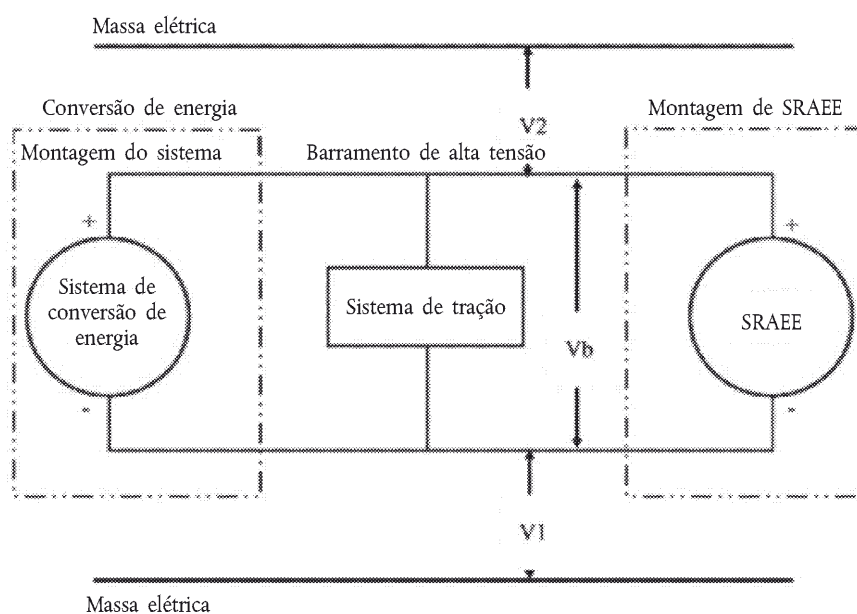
Massa elétrica

Conversão de energia

Montagem do sistema

V2

Barramento de alta tensão

Montagem de SRAEE

+

Sistema de conversão de energia

-

Sistema de tração

Vb

+

SRAEE

-

V1

Massa elétrica